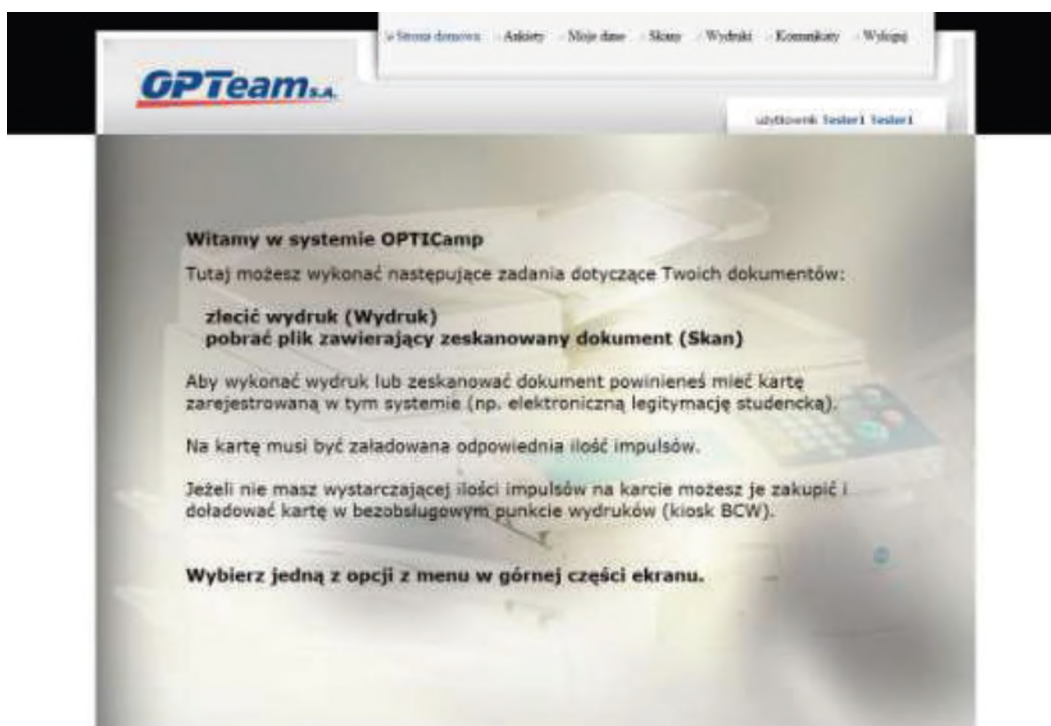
» Strona domowa · Ankiety · Moje dane · Skany · Wydruki · Komunikaty · Wyloguj

OPTeam S.A.

użytkownik tester1 tester1

Witamy w systemie OPTICamp

Tutaj możesz wykonać następujące zadania dotyczące Twoich dokumentów:

zlecić wydruk (Wydruk)
pobrać plik zawierający zeskanowany dokument (Skan)

Aby wykonać wydruk lub zeskanować dokument powinieneś mieć kartę zarejestrowaną w tym systemie (np. elektroniczną legitymację studencką).

Na kartę musi być załadowana odpowiednia ilość impulsów.

Jeżeli nie masz wystarczającej ilości impulsów na karcie możesz je zakupić i doładować kartę w bezobsługowym punkcie wydruków (kiosk BCW).

Wybierz jedną z opcji z menu w górnej części ekranu.